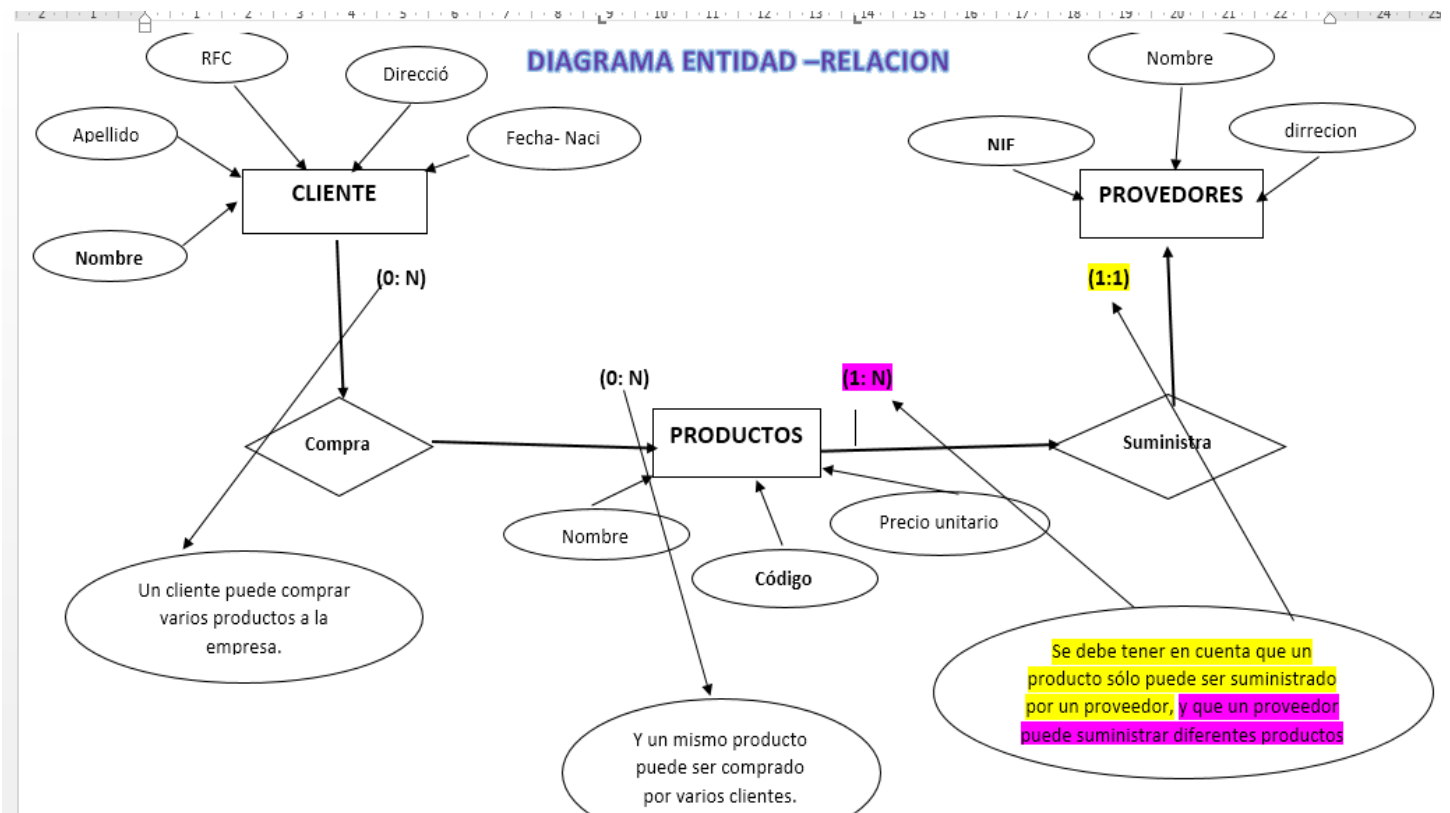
2 · 1 · 1 · 2 · 3 · 4 · 5 · 6 · 7 · 8 · 9 · 10 · 11 · 12 · 13 · 14 · 15 · 16 · 17 · 18 · 19 · 20 · 21 · 22 · 24 · 25

DIAGRAMA ENTIDAD –RELACION

RFC

Direcció

Apellido

Fecha- Naci

CLIENTE

Nombre

(0: N)

Compra

Un cliente puede comprar varios productos a la empresa.

Nombre

NIF

dirrecion

PROVEDORES

(1:1)

(0: N)

(1: N)

PRODUCTOS

Suministra

Nombre

Código

Precio unitario

Y un mismo producto puede ser comprado por varios clientes.

Se debe tener en cuenta que un producto sólo puede ser suministrado por un proveedor, y que un proveedor puede suministrar diferentes productos